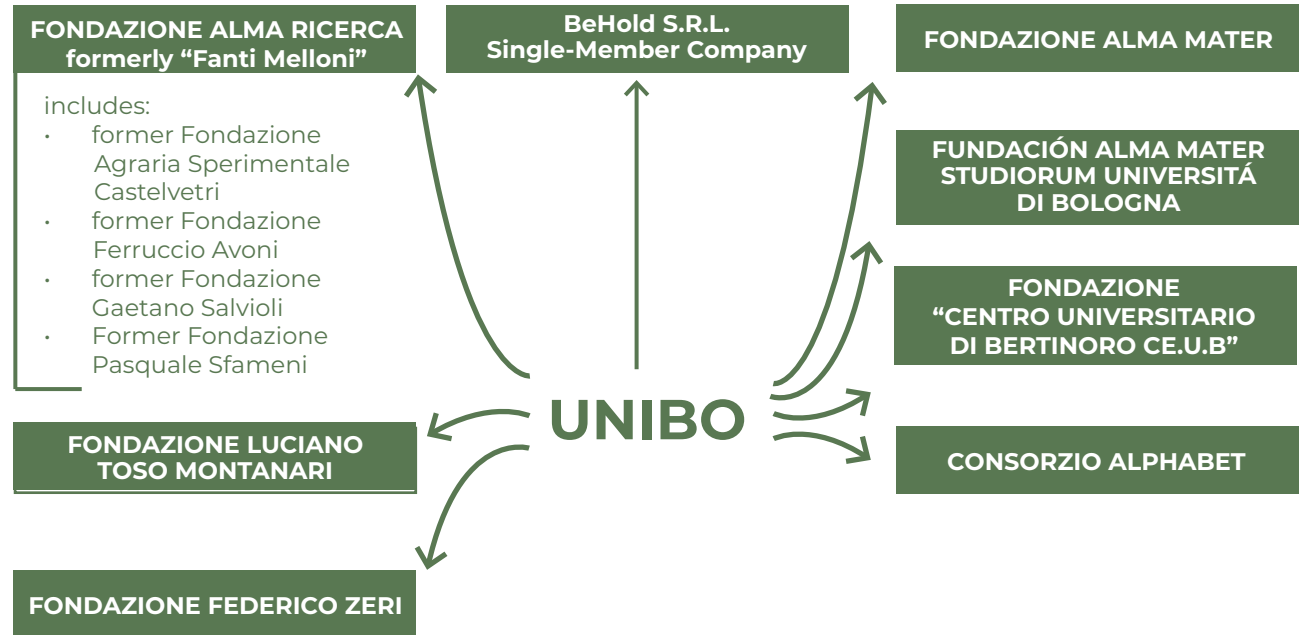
FONDAZIONE ALMA RICERCA
formerly “Fanti Melloni”

includes:
• former Fondazione Agraria Sperimentale Castelvetri
• former Fondazione Ferruccio Avoni
• former Fondazione Gaetano Salvioli
• Former Fondazione Pasquale Sfameni

BeHold S.R.L.
Single-Member Company

FONDAZIONE ALMA MATER

FUNDACIÓN ALMA MATER STUDIORUM UNIVERSITÁ DI BOLOGNA

FONDAZIONE “CENTRO UNIVERSITARIO DI BERTINORO CE.U.B”

UNIBO

FONDAZIONE LUCIANO TOSO MONTANARI

CONSORZIO ALPHABET

FONDAZIONE FEDERICO ZERI